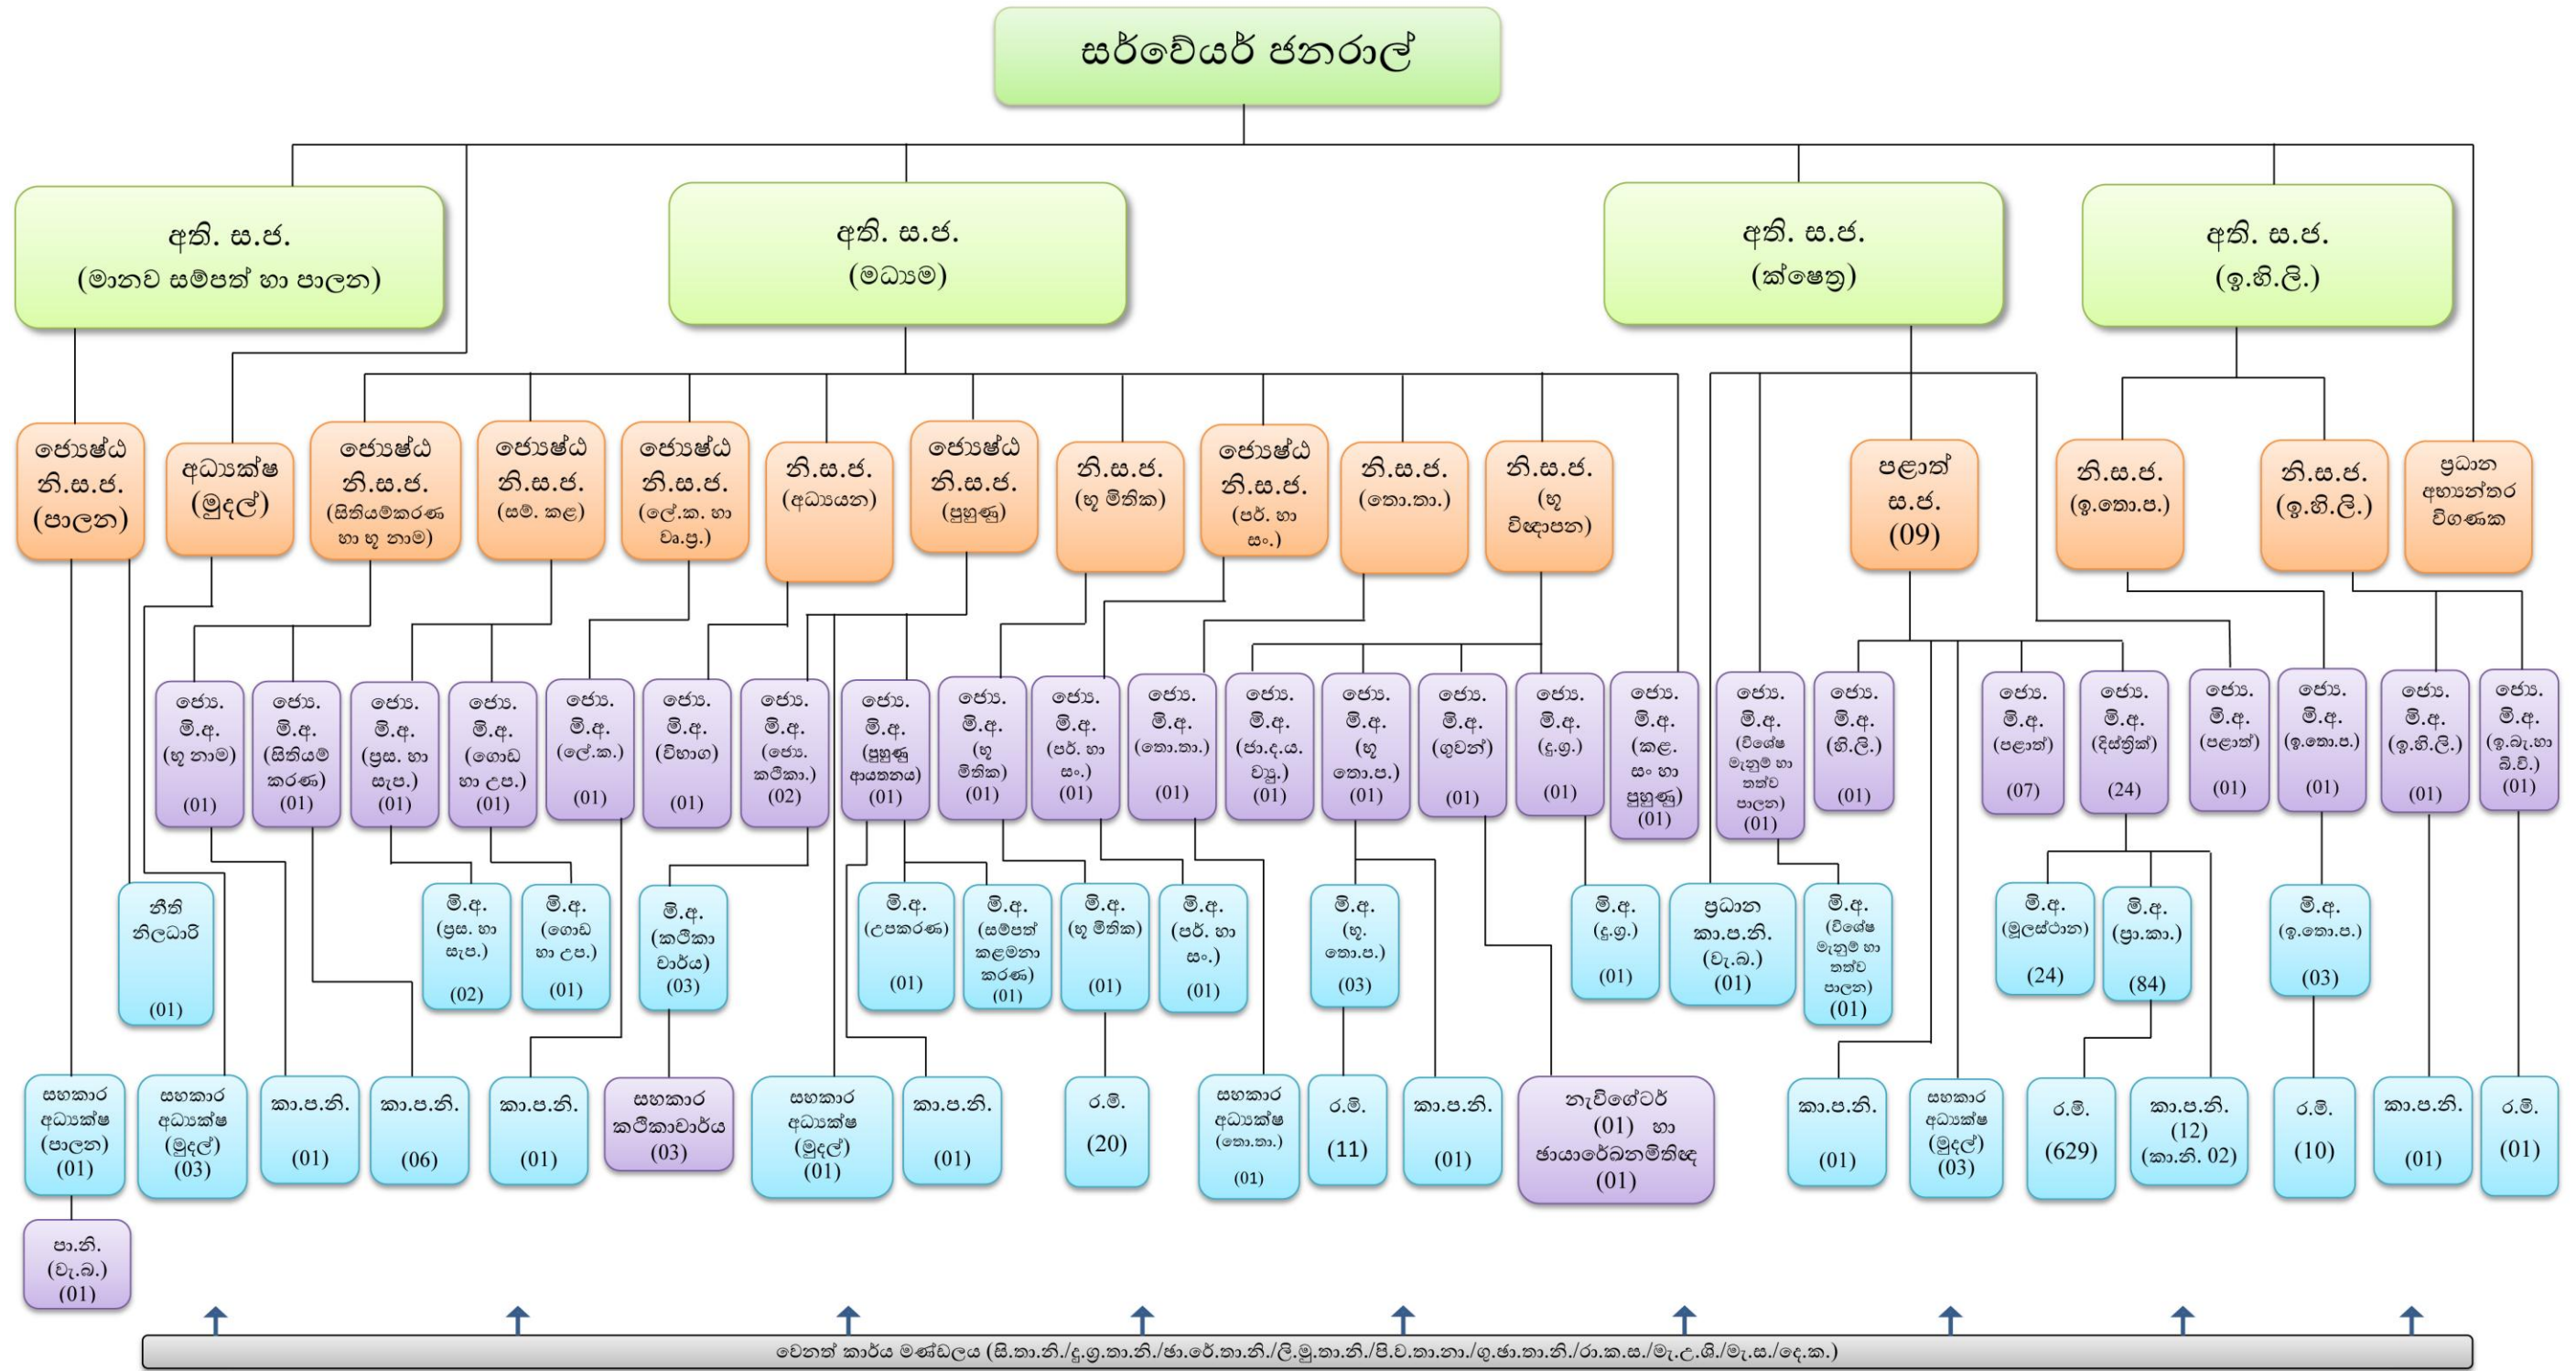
සර්වේයර් ජනරාල්

අති. ස.ජ. (මානව සම්පත් හා පාලන)

අති. ස.ජ. (මධ්‍යම)

අති. ස.ජ. (ක්ෂේත්‍ර)

අති. ස.ජ. (ඉ.හි.ලි.)

ජ්‍යෙෂ්ඨ නි.ස.ජ. (පාලන)

අධ්‍යක්ෂ (මුදල්)

ජ්‍යෙෂ්ඨ නි.ස.ජ. (සිතියම්කරණ හා භූ නාම)

ජ්‍යෙෂ්ඨ නි.ස.ජ. (සම්. කළ)

ජ්‍යෙෂ්ඨ නි.ස.ජ. (ලේ.ක. හා ව.පු.)

නි.ස.ජ. (අධ්‍යයන)

ජ්‍යෙෂ්ඨ නි.ස.ජ. (පුහුණු)

නි.ස.ජ. (භූ මිතික)

ජ්‍යෙෂ්ඨ නි.ස.ජ. (පර්. හා සං.)

නි.ස.ජ. (තො.තා.)

නි.ස.ජ. (භූ විඥාපන)

පළාත් ස.ජ. (09)

නි.ස.ජ. (ඉ.තො.ප.)

නි.ස.ජ. (ඉ.හි.ලි.)

ප්‍රධාන අභ්‍යන්තර විගණක

ජ්‍යෙ. මි.අ. (භූ නාම) (01)

ජ්‍යෙ. මි.අ. (සිතියම් කරණ) (01)

ජ්‍යෙ. මි.අ. (ප්‍රස. හා සැප.) (01)

ජ්‍යෙ. මි.අ. (ගොඩ හා උප.) (01)

ජ්‍යෙ. මි.අ. (ලේ.ක.) (01)

ජ්‍යෙ. මි.අ. (විභාග) (01)

ජ්‍යෙ. මි.අ. (ජ්‍යෙ. කථිකා.) (02)

ජ්‍යෙ. මි.අ. (පුහුණු ආයතනය) (01)

ජ්‍යෙ. මි.අ. (භූ මිතික) (01)

ජ්‍යෙ. මි.අ. (පර්. හා සං.) (01)

ජ්‍යෙ. මි.අ. (තො.තා.) (01)

ජ්‍යෙ. මි.අ. (ජා.දු.ය. ව්‍යා.) (01)

ජ්‍යෙ. මි.අ. (භූ තො.ප.) (01)

ජ්‍යෙ. මි.අ. (ගුවන්) (01)

ජ්‍යෙ. මි.අ. (දූ.ග්‍ර.) (01)

ජ්‍යෙ. මි.අ. (කළ. සං හා පුහුණු) (01)

ජ්‍යෙ. මි.අ. (විශේෂ මැනුම් හා තත්ව පාලන) (01)

ජ්‍යෙ. මි.අ. (හි.ලි.) (01)

ජ්‍යෙ. මි.අ. (පළාත්) (07)

ජ්‍යෙ. මි.අ. (දිස්ත්‍රික්) (24)

ජ්‍යෙ. මි.අ. (පළාත්) (01)

ජ්‍යෙ. මි.අ. (ඉ.තො.ප.) (01)

ජ්‍යෙ. මි.අ. (ඉ.හි.ලි.) (01)

ජ්‍යෙ. මි.අ. (ඉ.බැ.හා බි.වි.) (01)

නීති නිලධාරි (01)

මි.අ. (ප්‍රස. හා සැප.) (02)

මි.අ. (ගොඩ හා උප.) (01)

මි.අ. (කථිකාචාර්ය) (03)

මි.අ. (උපකරණ) (01)

මි.අ. (සම්පත් කළමනාකරණ) (01)

මි.අ. (භූ මිතික) (01)

මි.අ. (පර්. හා සං.) (01)

මි.අ. (භූ. තො.ප.) (03)

මි.අ. (දූ.ග්‍ර.) (01)

ප්‍රධාන කා.ප.නි. (වැ.බ.) (01)

මි.අ. (විශේෂ මැනුම් හා තත්ව පාලන) (01)

මි.අ. (මූලස්ථාන) (24)

මි.අ. (ප්‍රා.කා.) (84)

මි.අ. (ඉ.තො.ප.) (03)

සහකාර අධ්‍යක්ෂ (පාලන) (01)

සහකාර අධ්‍යක්ෂ (මුදල්) (03)

කා.ප.නි. (01)

කා.ප.නි. (06)

කා.ප.නි. (01)

සහකාර කථිකාචාර්ය (03)

සහකාර අධ්‍යක්ෂ (මුදල්) (01)

කා.ප.නි. (01)

ර.මි. (20)

සහකාර අධ්‍යක්ෂ (තො.තා.) (01)

ර.මි. (11)

කා.ප.නි. (01)

නැවිගේටර් (01) හා ඡායාරේඛනමිතිඥ (01)

කා.ප.නි. (01)

සහකාර අධ්‍යක්ෂ (මුදල්) (03)

ර.මි. (629)

කා.ප.නි. (12) (කා.නි. 02)

ර.මි. (10)

කා.ප.නි. (01)

ර.මි. (01)

පා.නි. (වැ.බ.) (01)

වෙනත් කාර්ය මණ්ඩලය (සි.තා.නි./දු.ග්‍ර.තා.නි./ඡා.රේ.තා.නි./ලි.මු.තා.නි./පි.වි.තා.නා./ගු.ඡා.තා.නි./රා.ක.ස./මැ.උ.ශි./මැ.ස./දෙ.ක.)